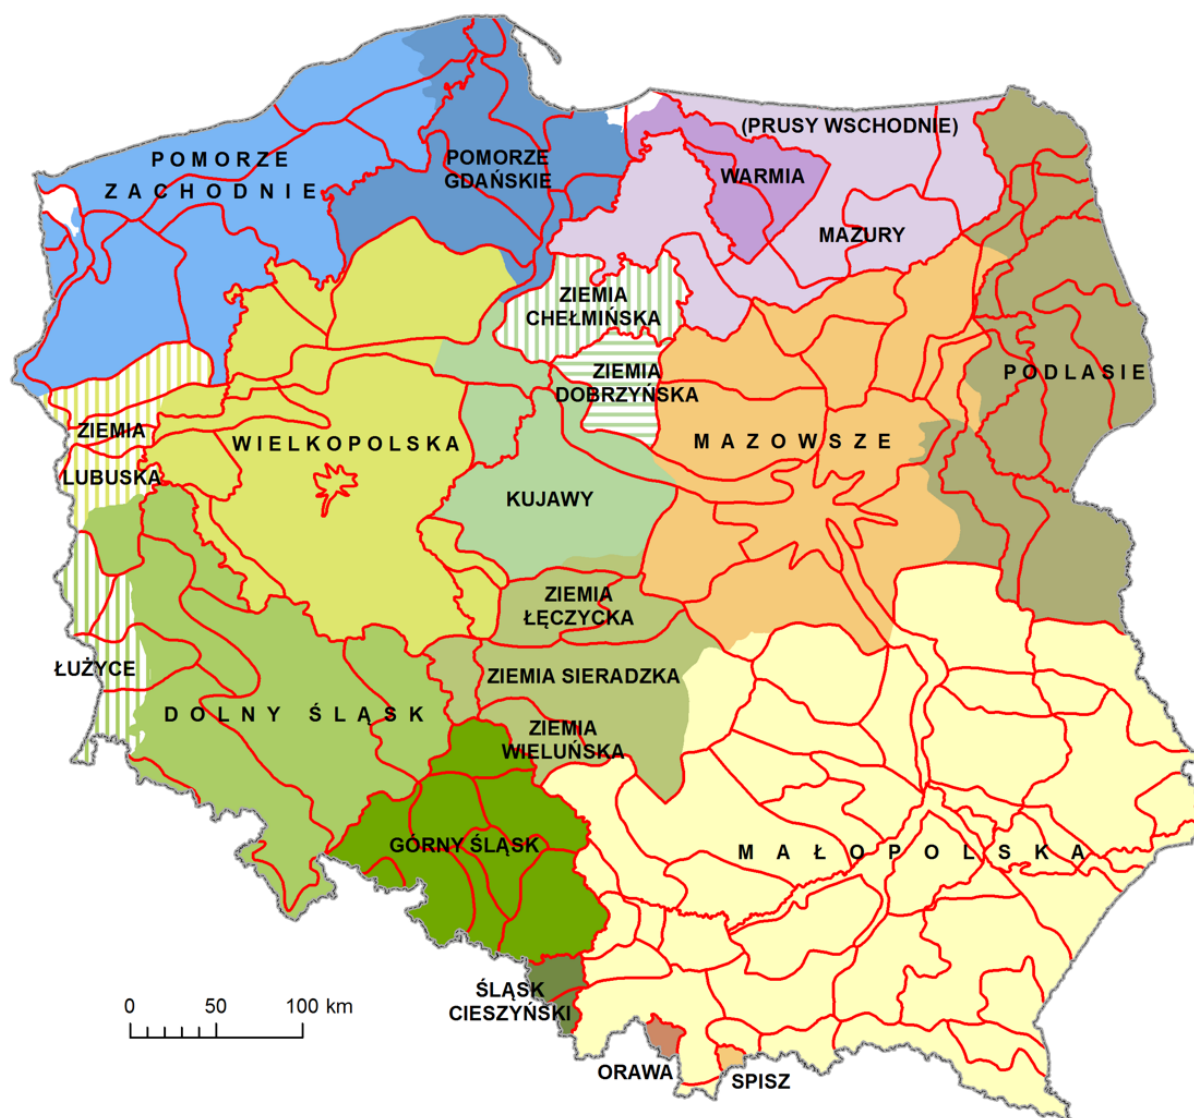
POMORZE ZACHODNIE

POMORZE GDAŃSKIE

(PRUSY WSCHODNIE)

WARMIA

MAZURY

ZIEMIA CHEŁMIŃSKA

ZIEMIA DOBRZYŃSKA

PODLASIE

ZIEMIA LUBUSKA

WIELKOPOLSKA

KUJAWY

MAZOWSZE

ZIEMIA ŁĘCZYCKA

ŁUŻYCE

ZIEMIA SIERADZKA

DOLNY ŚLĄSK

ZIEMIA WIELUŃSKA

GÓRNY ŚLĄSK

MAŁOPOLSKA

0 50 100 km

ŚLĄSK CIESZYŃSKI

ORAWA

SPISZ